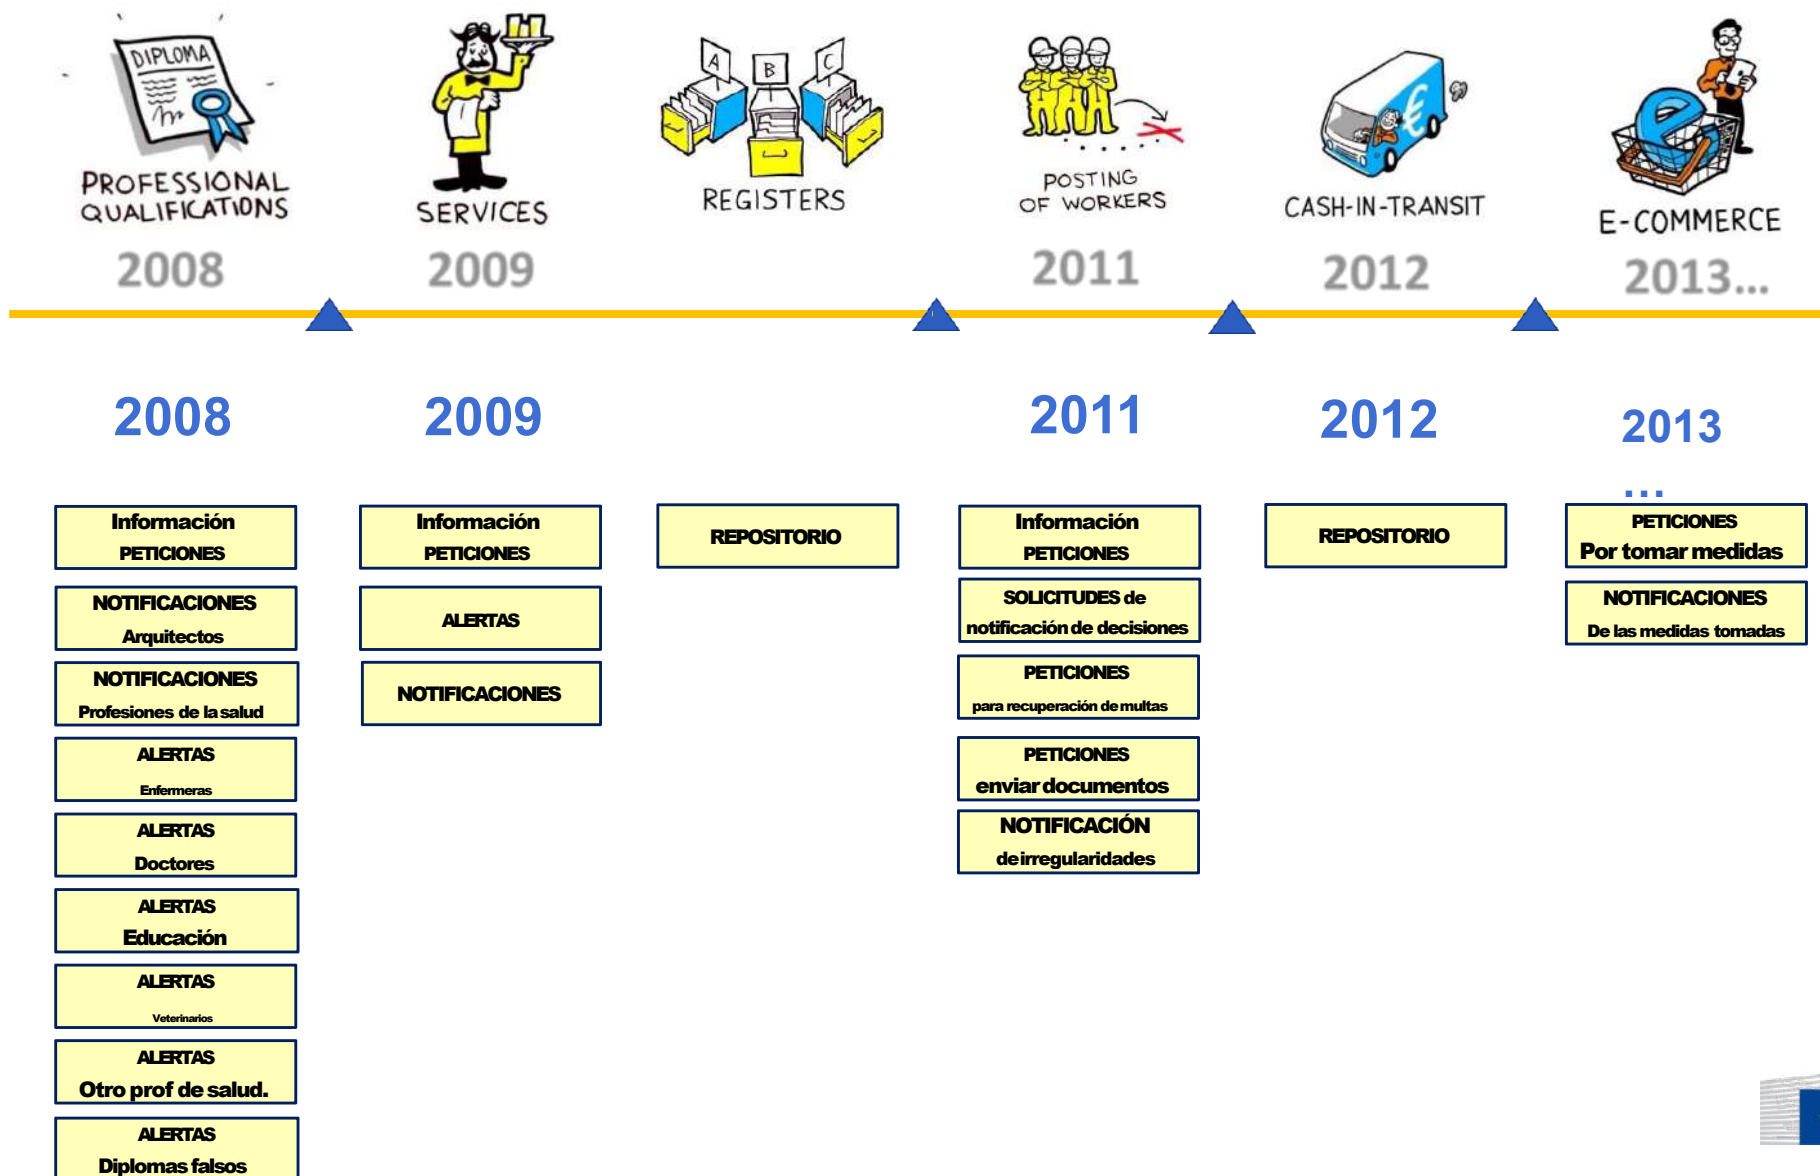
DIPLOMA

PROFESSIONAL QUALIFICATIONS
2008

SERVICES
2009

A B C
REGISTERS

POSTING OF WORKERS
2011

CASH-IN-TRANSIT
2012

E-COMMERCE
2013...

2008

Información PETICIONES

NOTIFICACIONES Arquitectos

NOTIFICACIONES Profesiones de la salud

ALERTAS Enfermeras

ALERTAS Doctores

ALERTAS Educación

ALERTAS Veterinarios

ALERTAS Otro prof de salud.

ALERTAS Diplomas falsos

2009

Información PETICIONES

ALERTAS

NOTIFICACIONES

REPOSITORIO

2011

Información PETICIONES

SOLICITUDES de notificación de decisiones

PETICIONES para recuperación de multas

PETICIONES enviar documentos

NOTIFICACIÓN de irregularidades

2012

REPOSITORIO

2013 ...

PETICIONES Por tomar medidas

NOTIFICACIONES De las medidas tomadas